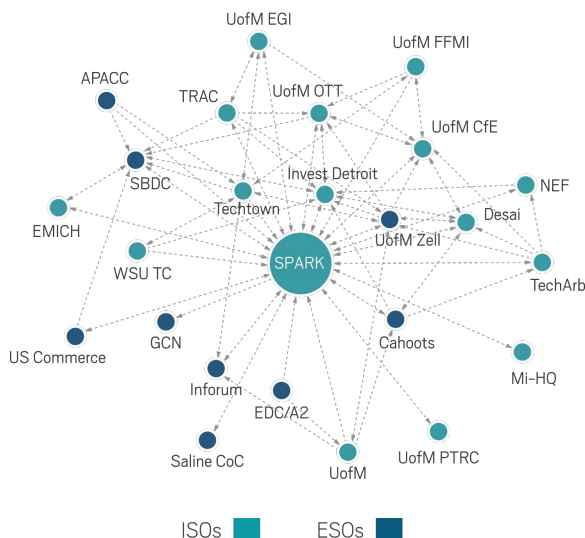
UofM EGI
UofM FFMI
APACC
TRAC
UofM OTT
UofM CfE
SBDC
Invest Detroit
NEF
Techtown
EMICH
Desai
UofM Zell
WSU TC
SPARK
TechArb
US Commerce
GCN
Cahoots
Inforum
Mi-HQ
EDC/A2
Saline CoC
UofM
UofM PTRC
ISOs
ESOs